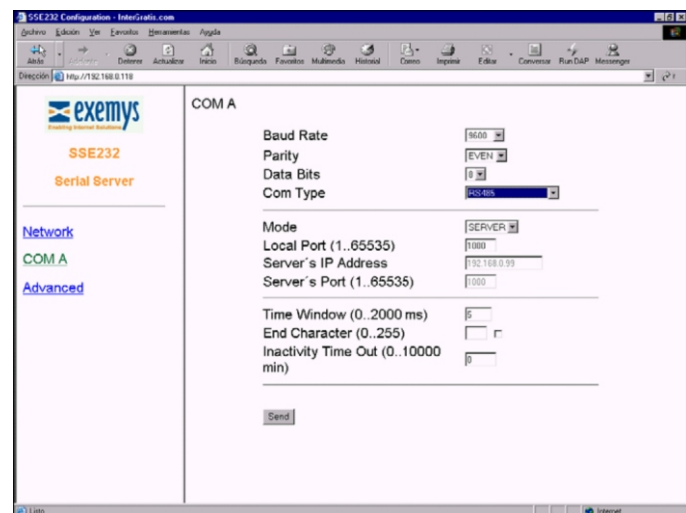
SSE232 Configuration - InterGratis.com

Archivo Edición Ver Favoritos Herramientas Ayuda

Atrás Adelante Detener Actualizar Inicio Búsqueda Favoritos Multimedia Historial Correo Imprimir Editar Conversar Run DAP Messenger

Dirección http://192.168.0.118

exemys
Enabling Internet Solutions

SSE232

Serial Server

Network

COM A

Advanced

COM A

Baud Rate 9600
Parity EVEN
Data Bits 8
Com Type RS485

Mode SERVER
Local Port (1..65535) 1000
Server´s IP Address 192.168.0.99
Server´s Port (1..65535) 1000

Time Window (0..2000 ms) 5
End Character (0..255)
Inactivity Time Out (0..10000 min) 0

Send

Listo

Internet